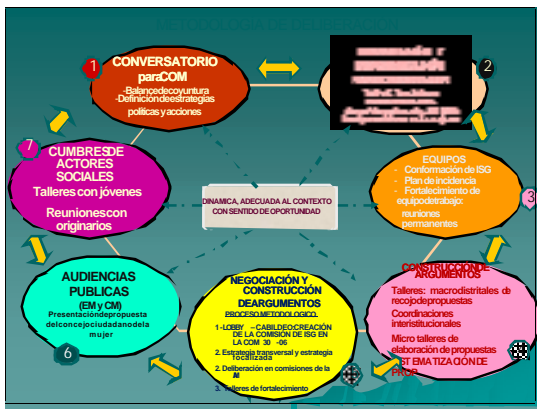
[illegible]

1

CONVERSATORIO paraCOM

-Balancedecoyuntura
-Definicióndeestrategias políticas y acciones

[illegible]

2

7

CUMBRESDE ACTORES SOCIALES

Talleres con jóvenes

Reunionescon originarios

DINAMICA, ADECUADA AL CONTEXTO CON SENTIDO DE OPORTUNIDAD

EQUIPOS

- Conformación de ISG
- Plan de incidencia
- Fortalecimiento de equipodetrabajo:
reuniones permanentes

3

AUDIENCIAS PUBLICAS
(EM y CM)

Presentacióndepropuesta delconcejociudadanodela mujer

6

NEGOCIACIÓN Y CONSTRUCCIÓN DEARGUMENTOS

PROCESO METODOLOGICO

1.-LOBBY - CABILDEO:CREACIÓN DE LA COMISION DE ISG EN LA COM 30 -06
2. Estrategia transversal y estrategia focalizada
3. Deliberación en comisiones de la AI
3. Talleres de fortalecimiento

CONSTRUCCIÓN DE ARGUMENTOS

Talleres: macrodistritales de recojo de propuestas

Coordinaciones interistitucionales

Micro talleres de elaboración de propuestas

SISTEMATIZACIÓN DE PROP.